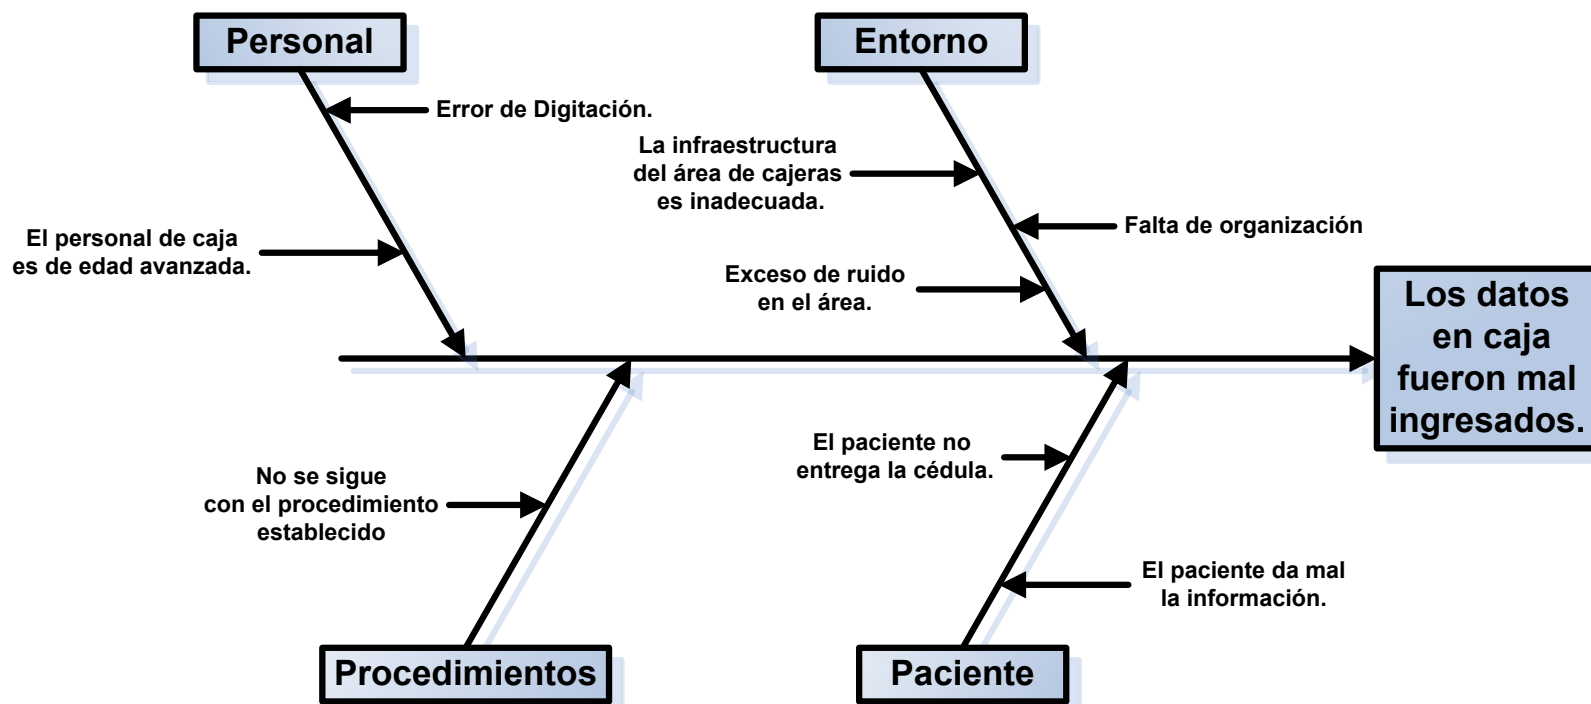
Personal

Entorno

Error de Digitación.

La infraestructura del área de cajeras es inadecuada.

Falta de organización

El personal de caja es de edad avanzada.

Exceso de ruido en el área.

Los datos en caja fueron mal ingresados.

El paciente no entrega la cédula.

No se sigue con el procedimiento establecido

El paciente da mal la información.

Procedimientos

Paciente